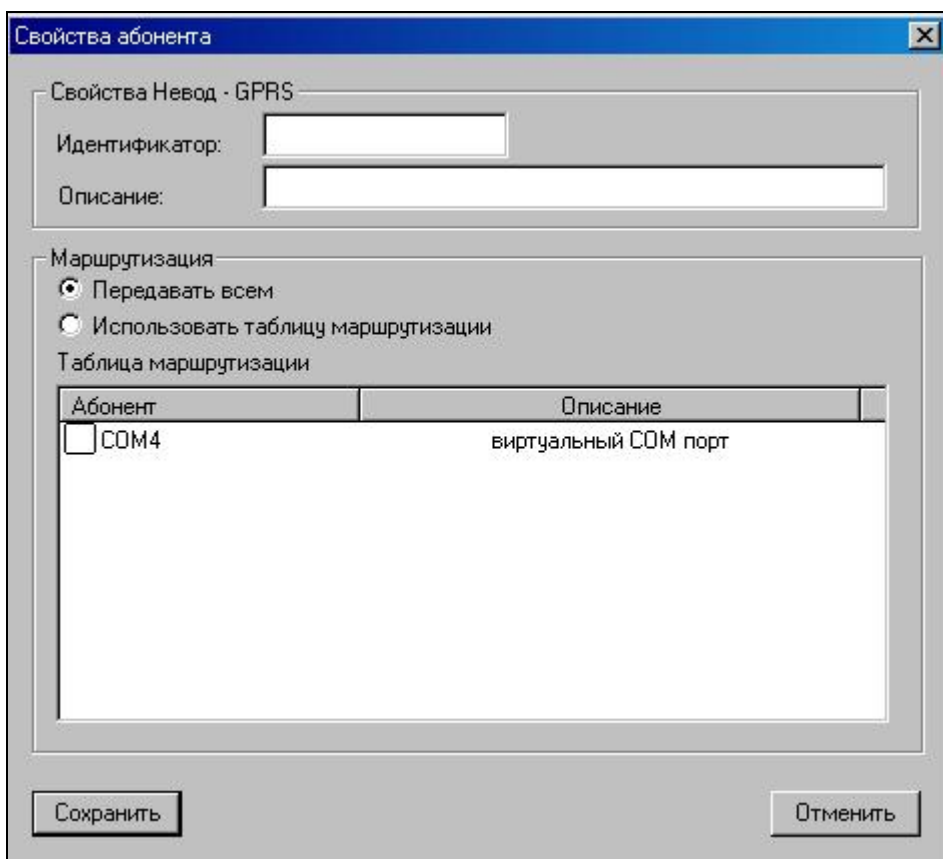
Свойства абонента

Свойства Невод - GPRS
Идентификатор:
Описание:

Маршрутизация
Передавать всем
Использовать таблицу маршрутизации
Таблица маршрутизации

| Абонент | Описание |
|---|---|
| COM4 | виртуальный COM порт |

Сохранить
Отменить